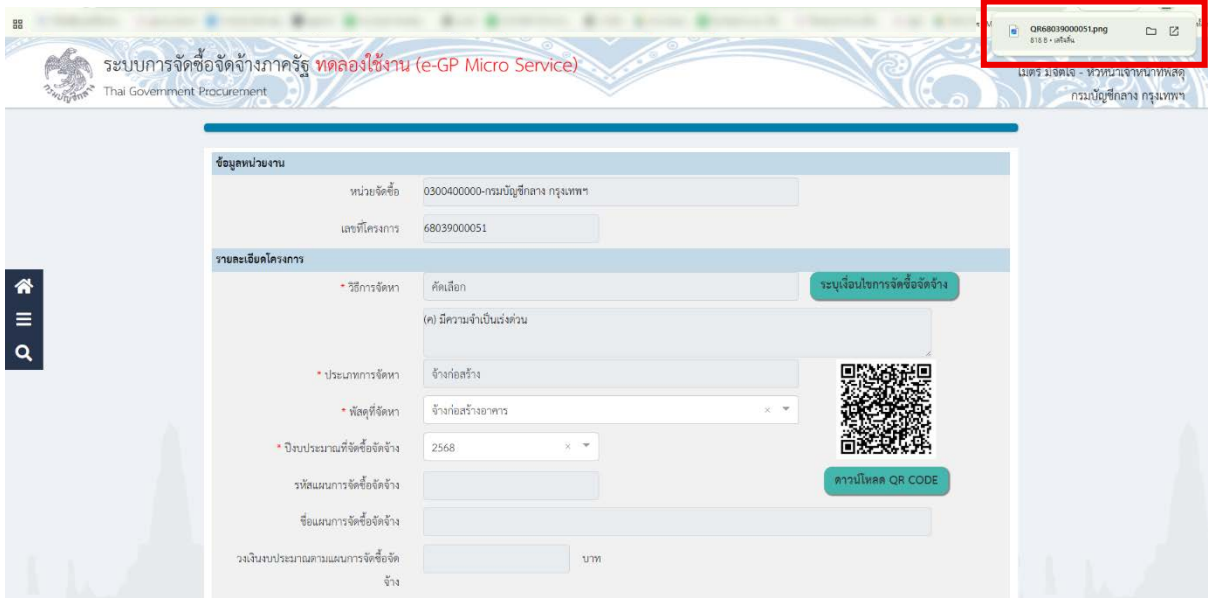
QR68039000051.png
818 B • เสร็จสิ้น

ระบบการจัดซื้อจัดจ้างภาครัฐ ทดลองใช้งาน (e-GP Micro Service)
Thai Government Procurement

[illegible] - หัวหน้าเจ้าหน้าที่พัสดุ
กรมบัญชีกลาง กรุงเทพฯ

ข้อมูลหน่วยงาน

หน่วยจัดซื้อ 0300400000-กรมบัญชีกลาง กรุงเทพฯ

เลขที่โครงการ 68039000051

รายละเอียดโครงการ

* วิธีการจัดหา คัดเลือก

ระบุเงื่อนไขการจัดซื้อจัดจ้าง

(ค) มีความจำเป็นเร่งด่วน

* ประเภทการจัดหา จ้างก่อสร้าง

* พัสดุที่จัดหา จ้างก่อสร้างอาคาร

* ปีงบประมาณที่จัดซื้อจัดจ้าง 2568

ดาวน์โหลด QR CODE

รหัสแผนการจัดซื้อจัดจ้าง

ชื่อแผนการจัดซื้อจัดจ้าง

วงเงินงบประมาณตามแผนการจัดซื้อจัดจ้าง บาท